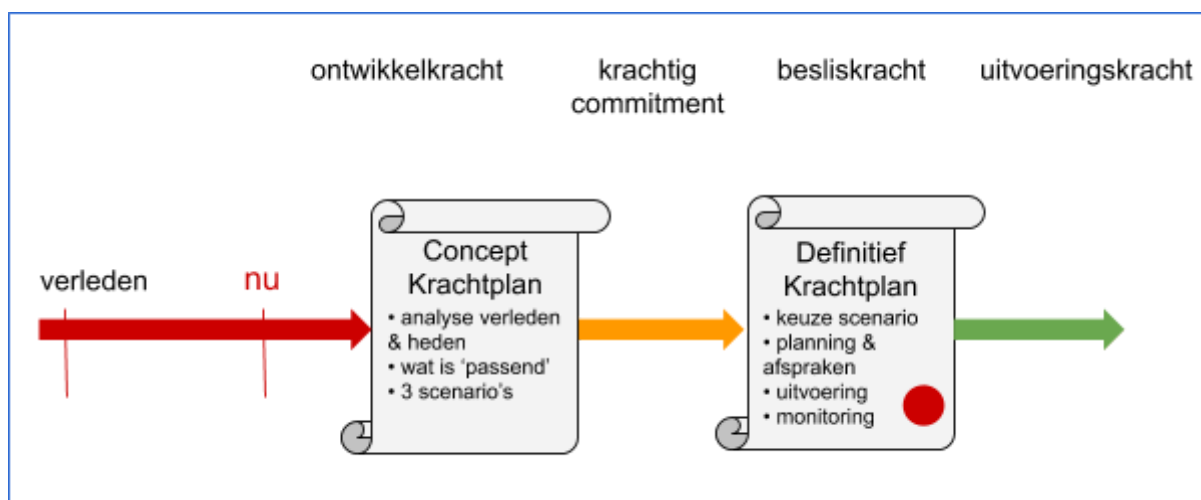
ontwikkelkracht

krachtig commitment

besliskracht

uitvoeringskracht

verleden

nu

Concept Krachtplan
• analyse verleden & heden
• wat is 'passend'
• 3 scenario's

Definitief Krachtplan
• keuze scenario
• planning & afspraken
• uitvoering
• monitoring